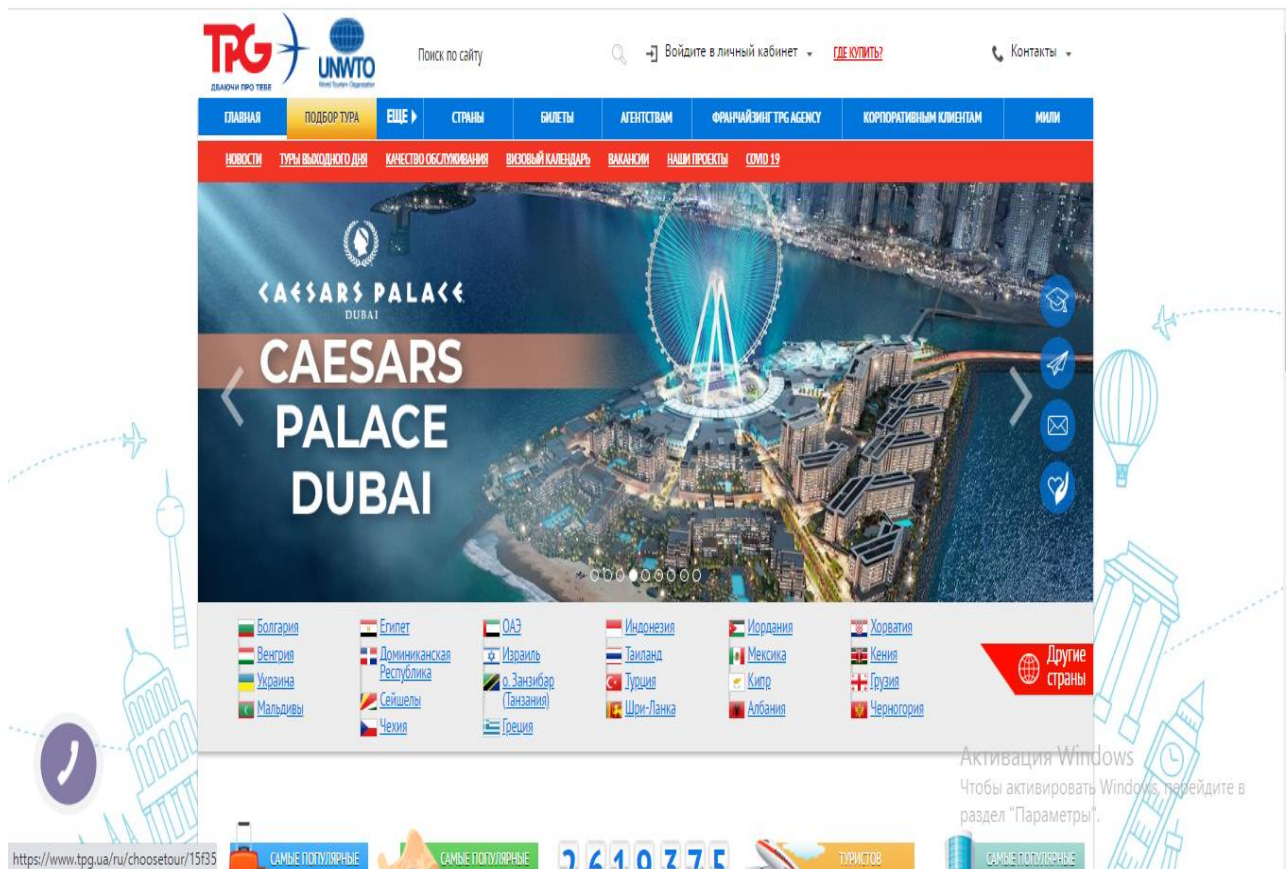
TPG ДБАЮЧИ ПРО ТЕБЕ

UNWTO World Tourism Organization

Поиск по сайту

Войдите в личный кабинет

ГДЕ КУПИТЬ?

Контакты

ГЛАВНАЯ | ПОДБОР ТУРА | ЕЩЕ | СТРАНЫ | БИЛЕТЫ | АГЕНТСТВАМ | ФРАНЧАЙЗИНГ TPG AGENCY | КОРПОРАТИВНЫМ КЛИЕНТАМ | МИЛИ

НОВОСТИ | ТУРЫ ВЫХОДНОГО ДНЯ | КАЧЕСТВО ОБСЛУЖИВАНИЯ | ВИЗОВЫЙ КАЛЕНДАРЬ | ВАКАНСИИ | НАШИ ПРОЕКТЫ | COVID 19

CAESARS PALACE DUBAI

CAESARS PALACE DUBAI

Болгария
Венгрия
Украина
Мальдивы
Египет
Доминиканская Республика
Сейшелы
Чехия
ОАЭ
Израиль
о. Занзибар (Танзания)
Греция
Индонезия
Таиланд
Турция
Шри-Ланка
Иордания
Мексика
Кипр
Албания
Хорватия
Кения
Грузия
Черногория

Другие страны

Активация Windows
Чтобы активировать Windows, перейдите в раздел "Параметры".

https://www.tpg.ua/ru/choosetour/15f35

САМЫЕ ПОПУЛЯРНЫЕ

САМЫЕ ПОПУЛЯРНЫЕ

2619375

ТУРИСТОВ

САМЫЕ ПОПУЛЯРНЫЕ